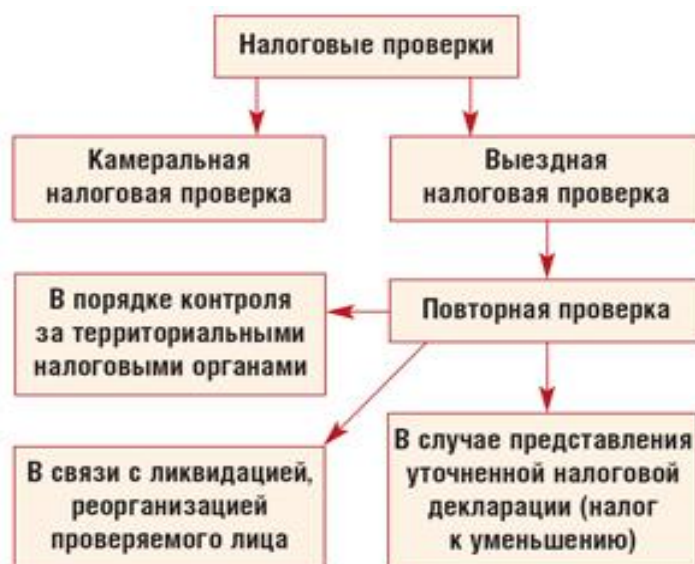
Налоговые проверки

Камеральная налоговая проверка

Выездная налоговая проверка

В порядке контроля за территориальными налоговыми органами

Повторная проверка

В связи с ликвидацией, реорганизацией проверяемого лица

В случае представления уточненной налоговой декларации (налог к уменьшению)